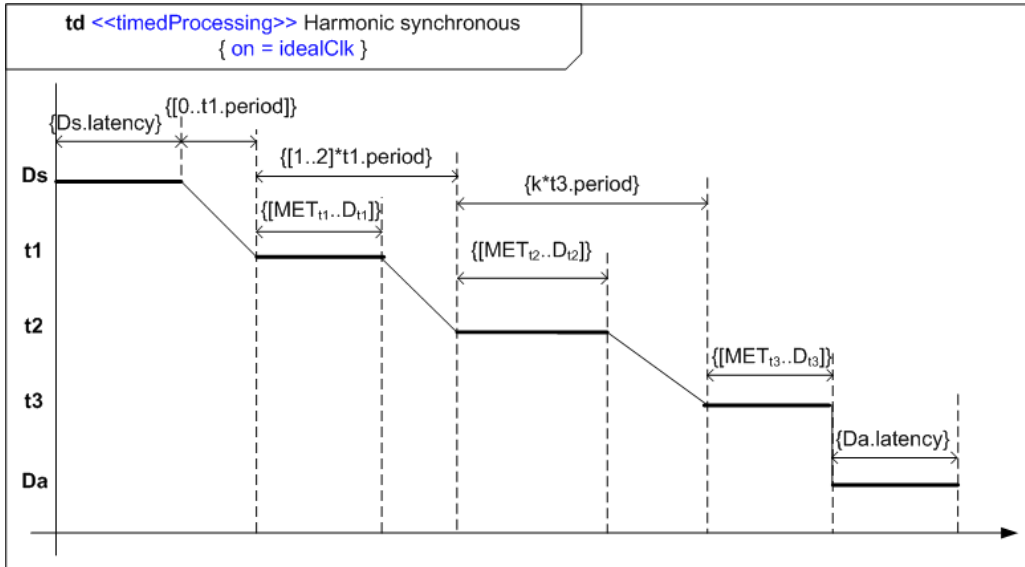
td <<timedProcessing>> Harmonic synchronous
{ on = idealClk }

{Ds.latency}
{[0..t1.period]}
{[1..2]*t1.period}
{k*t3.period}
{[MET$_{t1}$..D$_{t1}$]}
{[MET$_{t2}$..D$_{t2}$]}
{[MET$_{t3}$..D$_{t3}$]}
{Da.latency}

Ds
t1
t2
t3
Da